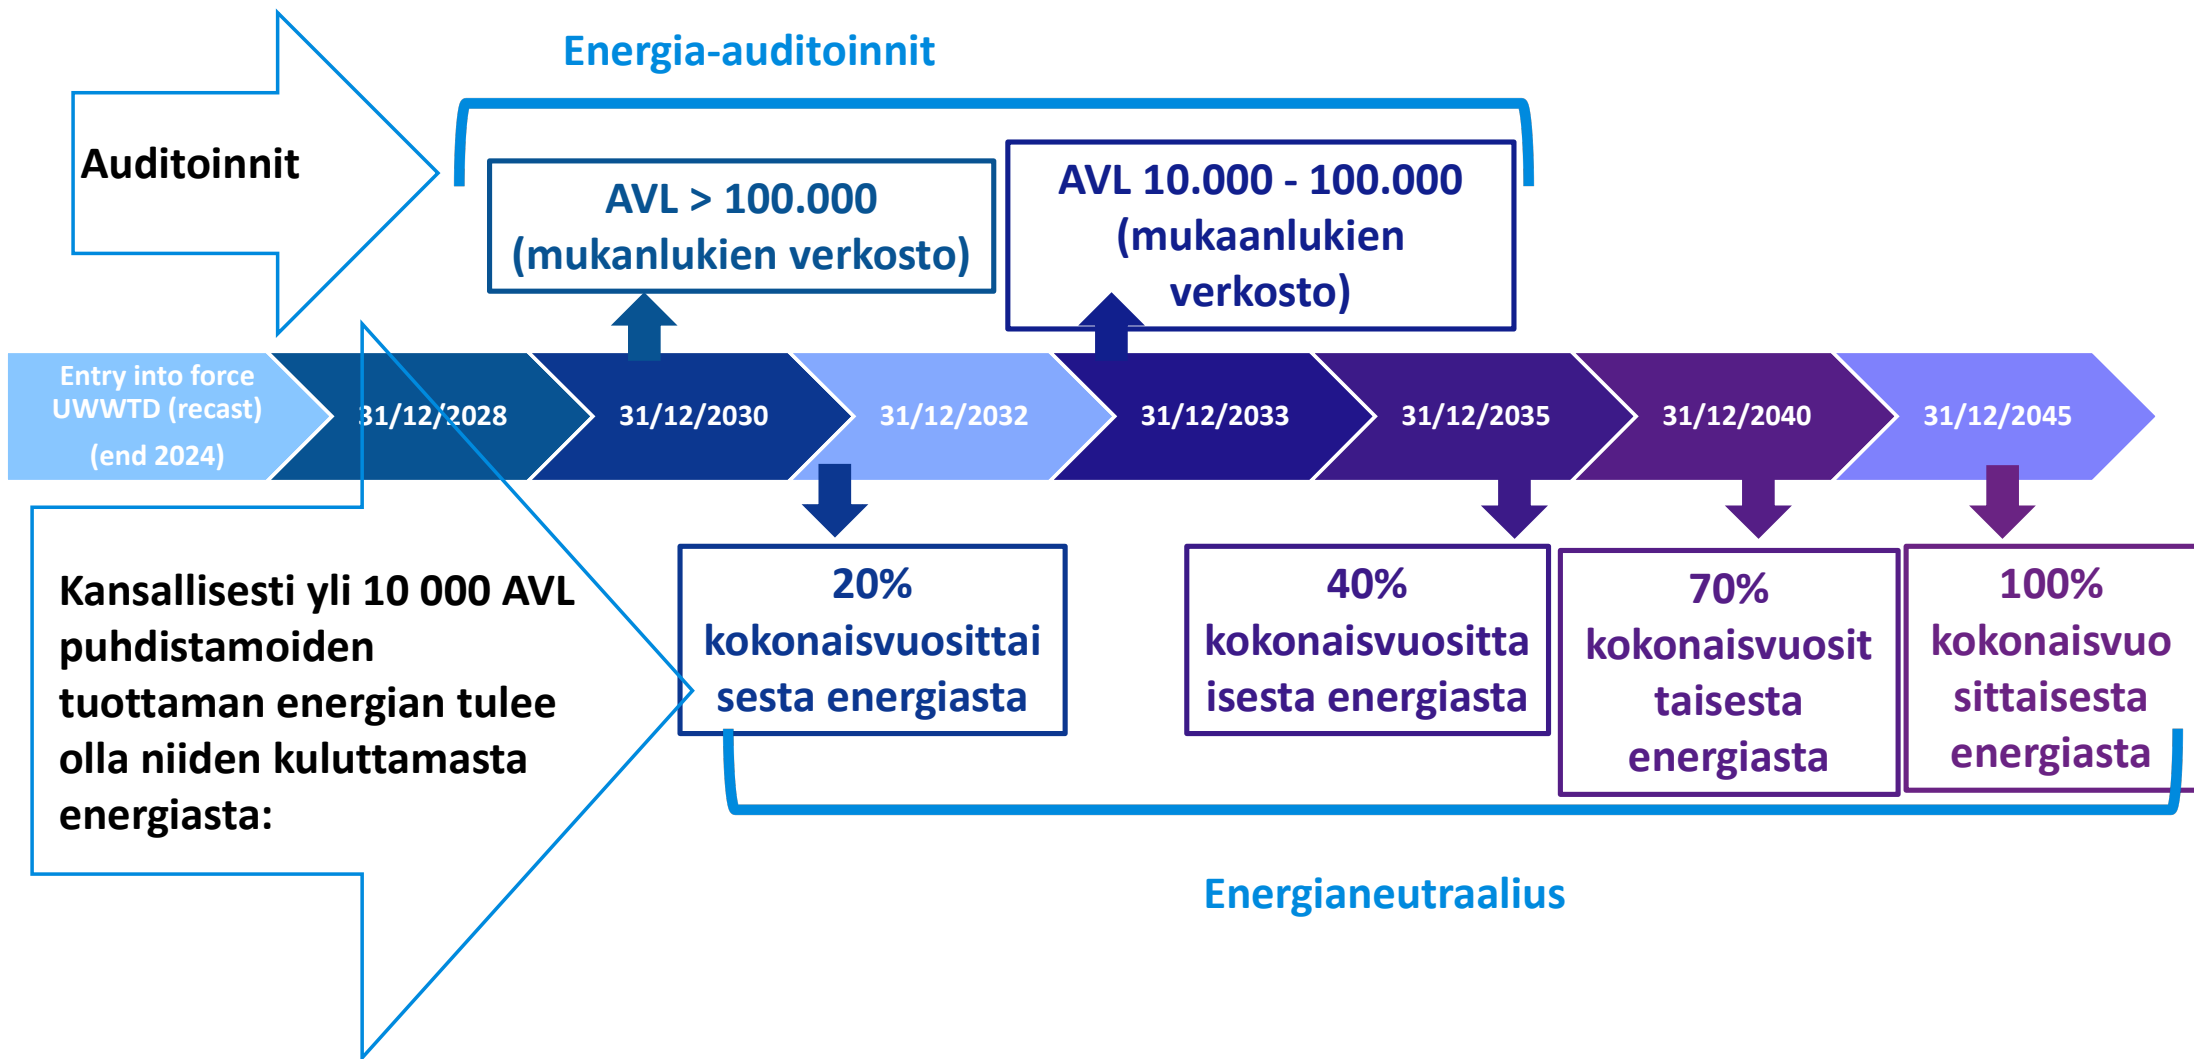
Energia-auditoinnit

Auditoinnit

AVL > 100.000 (mukanlukien verkosto)

AVL 10.000 - 100.000 (mukaanlukien verkosto)

Entry into force UWWTD (recast) (end 2024)

31/12/2028

31/12/2030

31/12/2032

31/12/2033

31/12/2035

31/12/2040

31/12/2045

Kansallisesti yli 10 000 AVL puhdistamoiden tuottaman energian tulee olla niiden kuluttamasta energiasta:

20% kokonaisvuosittaisesta energiasta

40% kokonaisvuosittaisesta energiasta

70% kokonaisvuosittaisesta energiasta

100% kokonaisvuosittaisesta energiasta

Energianeutraalius